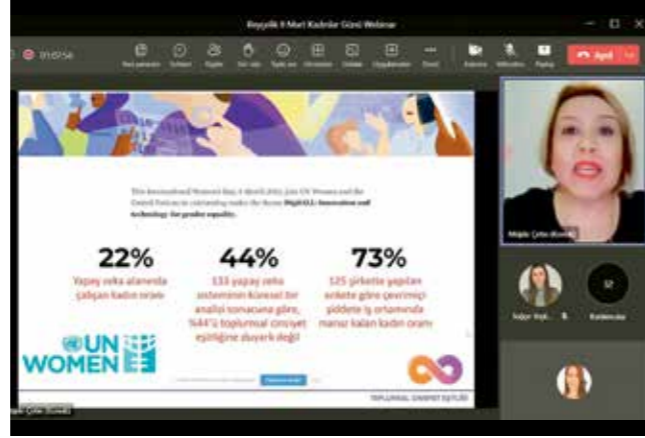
Reysiyik 8 Mart Kadınlar Günü Webinar

01:07:56

Ayrıl

This International Women's Day, 8 March 2023, join UN Women and the United Nations in celebrating under the theme DigitALL: Innovation and technology for gender equality.

22%
Yapay zeka alanında çalışan kadın oranı

44%
133 yapay zeka sisteminin küresel bir analizi sonucuna göre, %44'ü toplumsal cinsiyet eşitliğine duyarlı değil

73%
125 şirkette yapılan ankete göre çevrimiçi şiddete iş ortamında maruz kalan kadın oranı

UN WOMEN

TOPLUMSAL CİNSİYET EŞİTLİĞİ

Müjde Çetin (Konuk)

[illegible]

Kızılderili

12